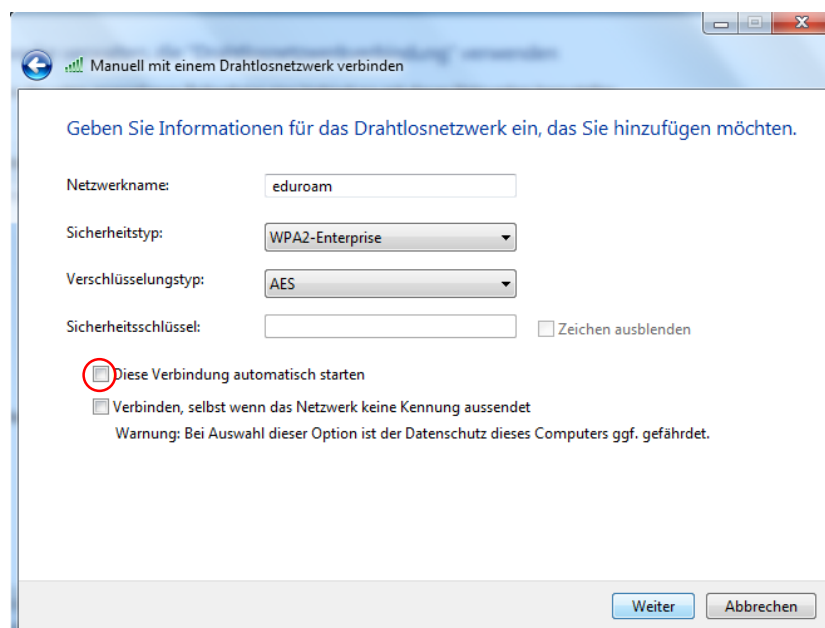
Manuell mit einem Drahtlosnetzwerk verbinden

Geben Sie Informationen für das Drahtlosnetzwerk ein, das Sie hinzufügen möchten.

| | |
|---|---|
| Netzwerkname: | eduroam |
| Sicherheitstyp: | WPA2-Enterprise |
| Verschlüsselungstyp: | AES |
| Sicherheitsschlüssel: | |

Zeichen ausblenden

Diese Verbindung automatisch starten

Verbinden, selbst wenn das Netzwerk keine Kennung aussendet

Warnung: Bei Auswahl dieser Option ist der Datenschutz dieses Computers ggf. gefährdet.

Weiter Abbrechen